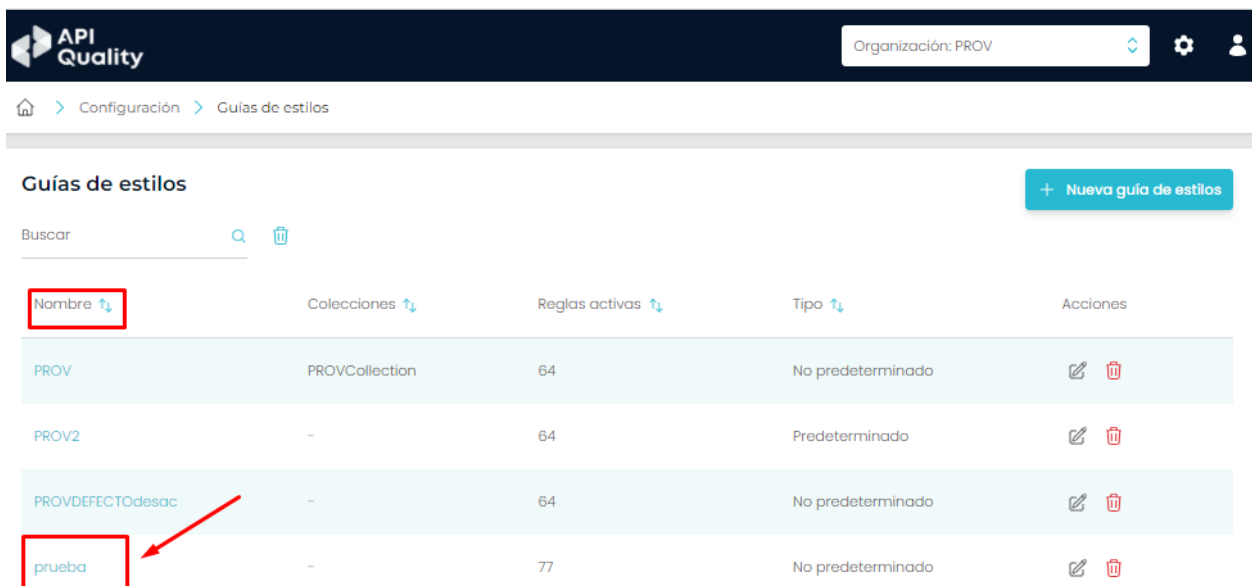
API Quality

Organización: PROV

> Configuración > Guías de estilos

Guías de estilos

+ Nueva guía de estilos

Buscar

| Nombre | Colecciones | Reglas activas | Tipo | Acciones |
|---|---|---|---|---|
| PROV | PROVCollection | 64 | No predeterminado | |
| PROV2 | - | 64 | Predeterminado | |
| PROVDEFECTOdesac | - | 64 | No predeterminado | |
| prueba | - | 77 | No predeterminado | |